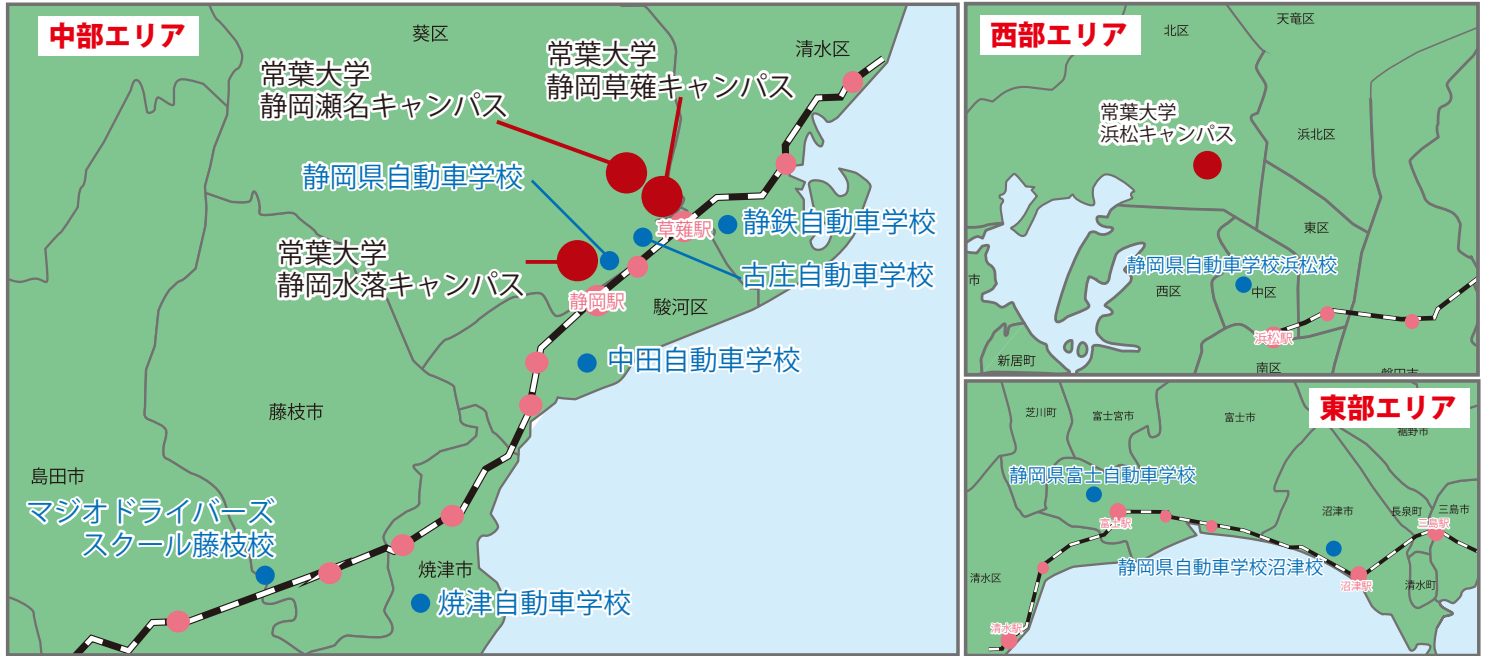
中部エリア

葵区

清水区

常葉大学
静岡草薙キャンパス

常葉大学
静岡瀬名キャンパス

静岡県自動車学校

草薙駅

静鉄自動車学校

常葉大学
静岡水落キャンパス

古庄自動車学校

静岡駅

駿河区

中田自動車学校

藤枝市

島田市

マジオドライバーズ
スクール藤枝校

焼津市

焼津自動車学校

西部エリア

北区

天竜区

常葉大学
浜松キャンパス

浜北区

東区

静岡県自動車学校浜松校

市

西区

中区

浜松駅

新居町

南区

磐田市

東部エリア

芝川町

富士宮市

富士市

福野市

静岡県富士自動車学校

富士駅

沼津市

長泉町

三島市

三島駅

清水区

静岡県自動車学校沼津校

沼津駅

清水町

清水駅